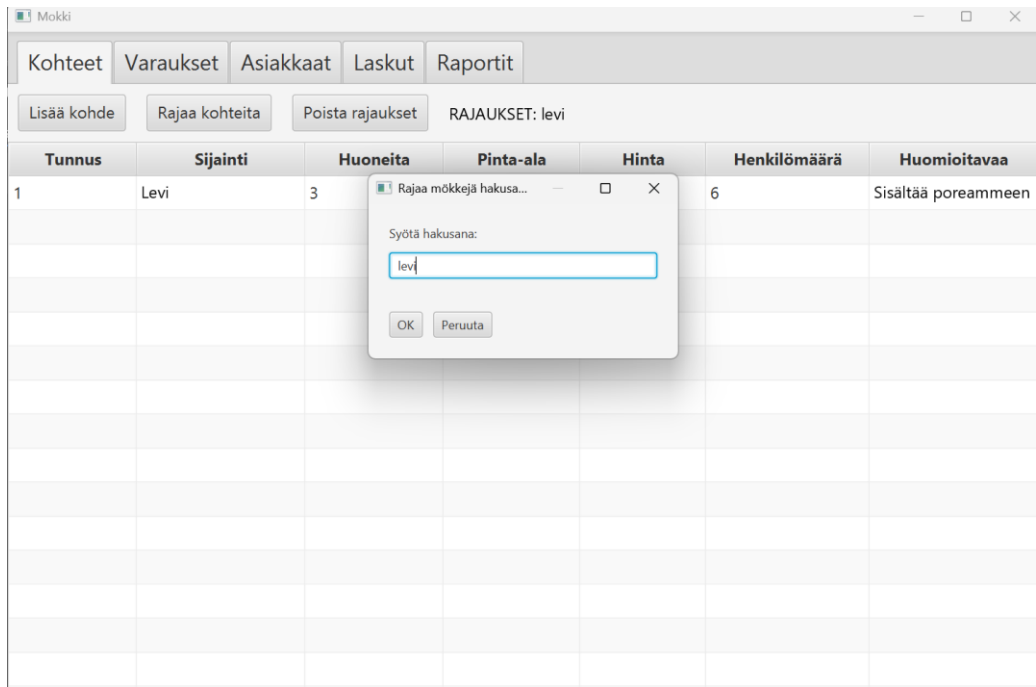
Mokki

Kohteet Varaukset Asiakkaat Laskut Raportit

Lisää kohde Rajaa kohteita Poista rajaukset RAJAUKSET: levi

| Tunnus | Sijainti | Huoneita | Pinta-ala | Hinta | Henkilömäärä | Huomioitavaa |
|---|---|---|---|---|---|---|
| 1 | Levi | 3 | | | 6 | Sisältää poreammeen |

Rajaa mökkejä hakusa...

Syötä hakusana:

levi

OK Peruuta